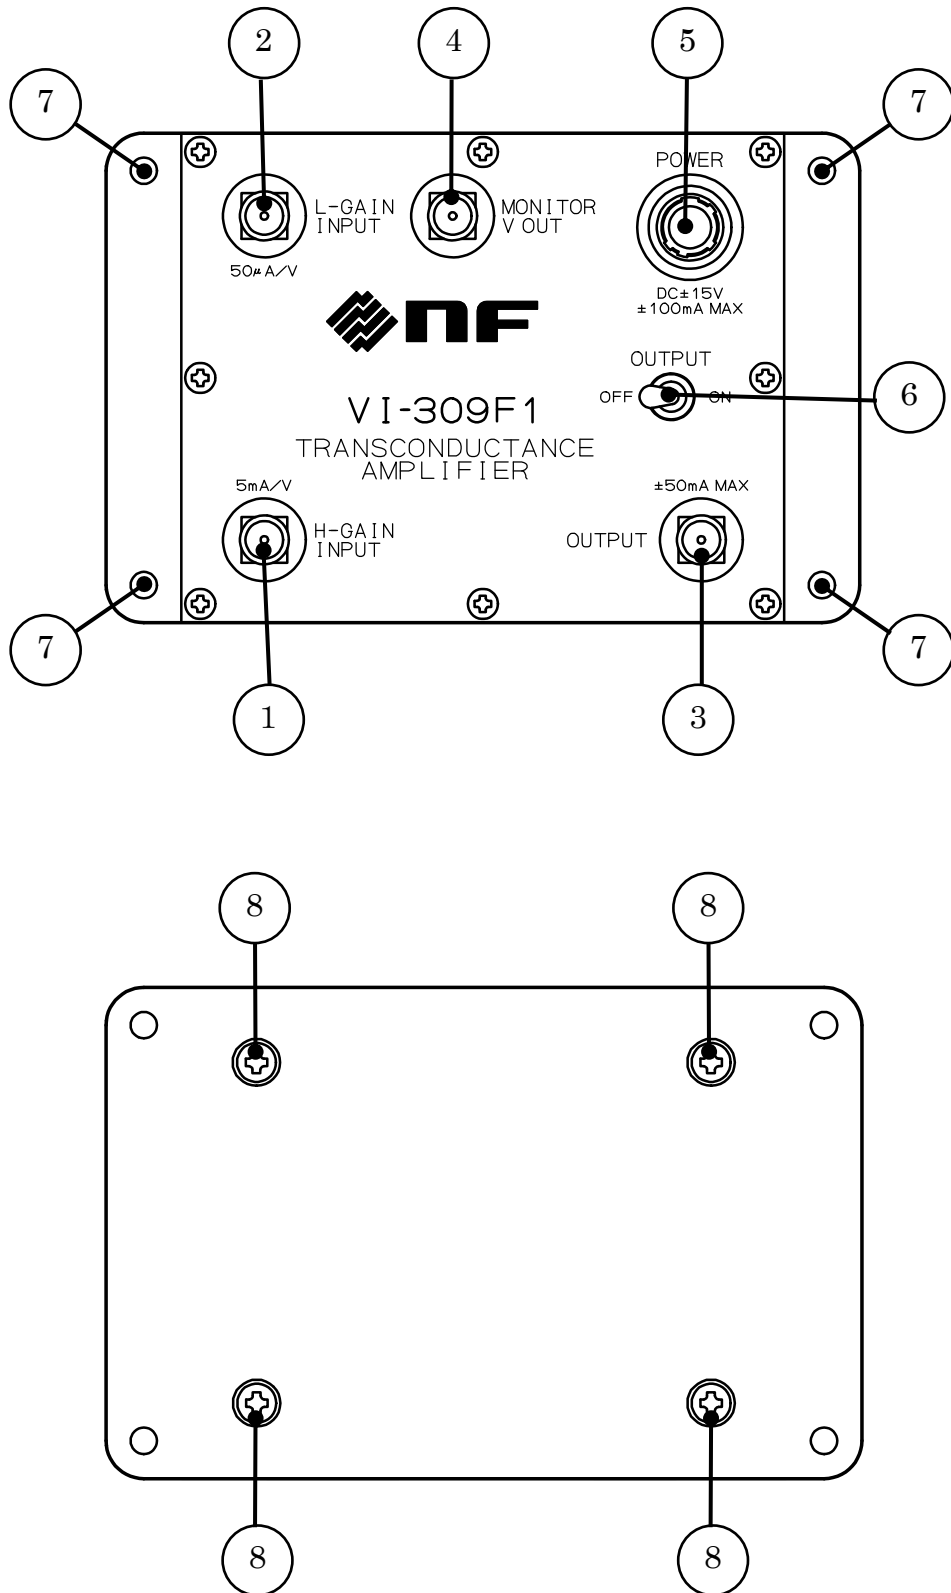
2

4

5

7

7

L-GAIN INPUT

50μA/V

MONITOR V OUT

POWER

DC±15V ±100mA MAX

NF

OUTPUT

OFF ON

6

VI-309F1

TRANSCONDUCTANCE AMPLIFIER

5mA/V

H-GAIN INPUT

±50mA MAX

OUTPUT

7

7

1

3

8

8

8

8